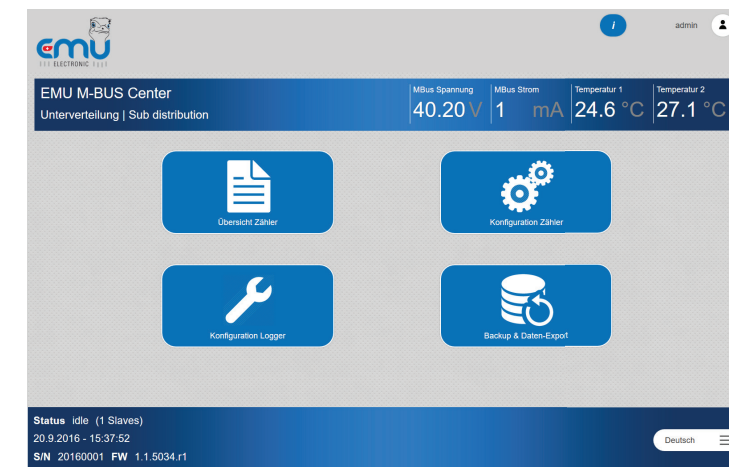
emu
ELECTRONIC

i

admin

EMU M-BUS Center
Unterverteilung | Sub distribution

| MBus Spannung | MBus Strom | Temperatur 1 | Temperatur 2 |
|---|---|---|---|
| 40.20 V | 1 mA | 24.6 °C | 27.1 °C |

Übersicht Zähler

Konfiguration Zähler

Konfiguration Logger

Backup & Daten-Export

Status idle (1 Slaves)
20.9.2016 - 15:37:52
S/N 20160001 FW 1.1.5034.r1

Deutsch